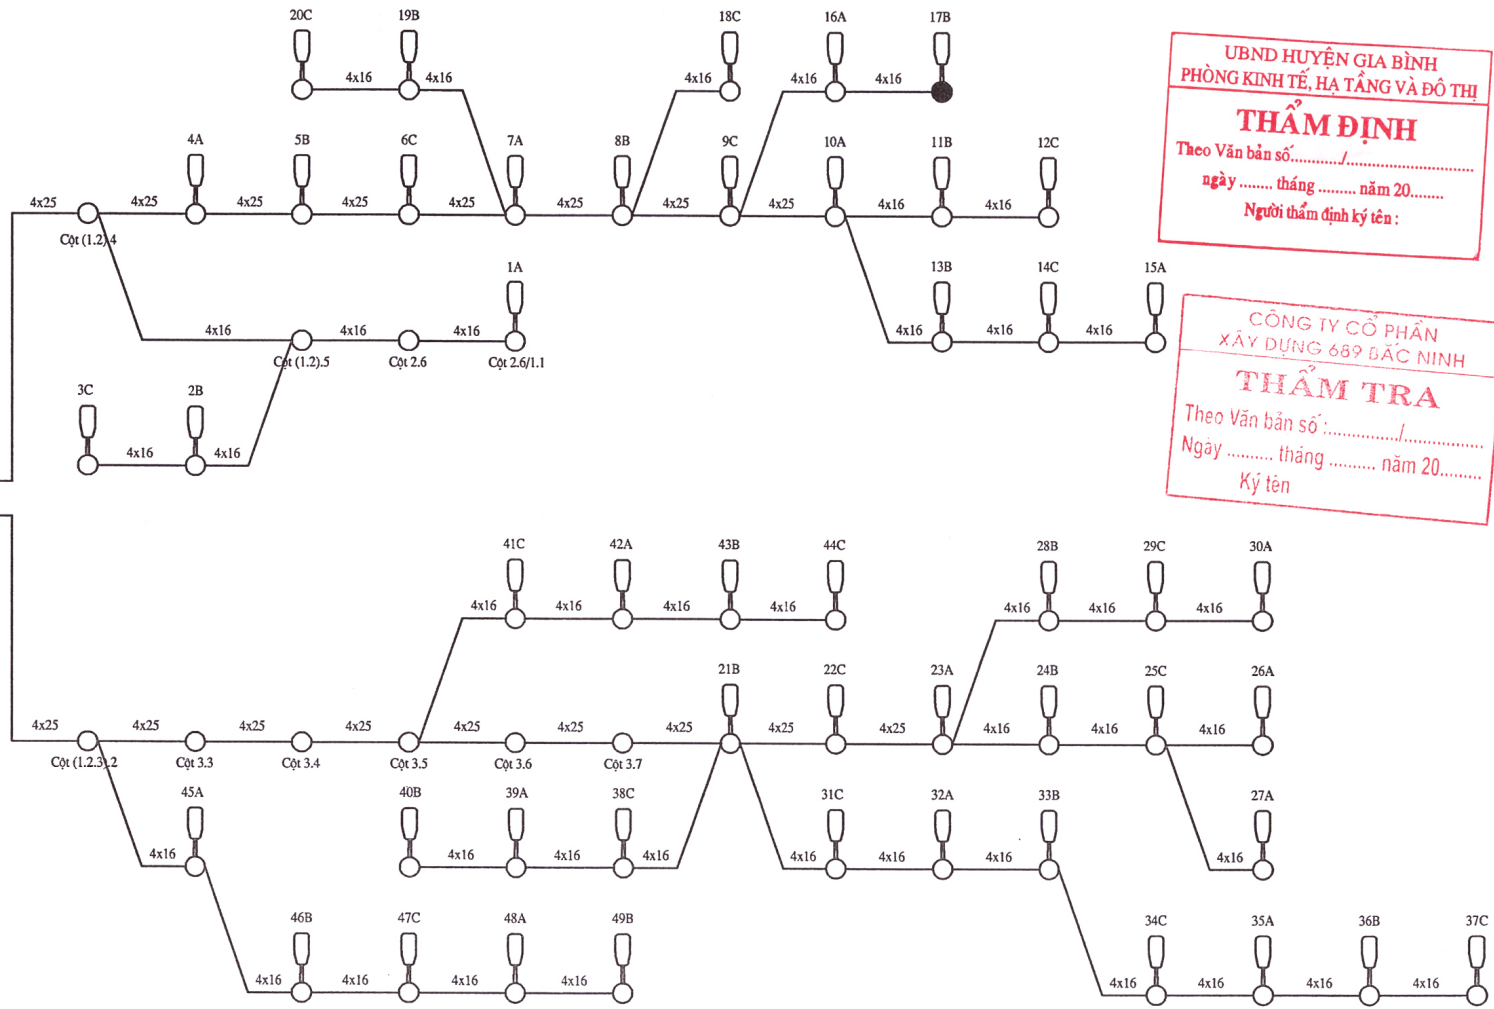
20C 19B 18C 16A 17B

4x16 4x16 4x16 4x16 4x16

4A 5B 6C 7A 8B 9C 10A 11B 12C

4x25 4x25 4x25 4x25 4x25 4x25 4x25 4x25 4x16 4x16

Cột (1.2).4

1A 13B 14C 15A

4x16 4x16 4x16 4x16 4x16 4x16

Cột (1.2).5 Cột 2.6 Cột 2.6/1.1

3C 2B

4x16 4x16

UBND HUYỆN GIA BÌNH
PHÒNG KINH TẾ, HẠ TẦNG VÀ ĐÔ THỊ
THẨM ĐỊNH
Theo Văn bản số........../............................
ngày ........ tháng ......... năm 20........
Người thẩm định ký tên :

CÔNG TY CỔ PHẦN
XÂY DỰNG 689 BẮC NINH
THẨM TRA
Theo Văn bản số :................/.................
Ngày .......... tháng .......... năm 20.........
Ký tên

41C 42A 43B 44C 28B 29C 30A

4x16 4x16 4x16 4x16 4x16 4x16 4x16

21B 22C 23A 24B 25C 26A

4x25 4x25 4x25 4x25 4x25 4x25 4x25 4x25 4x25 4x16 4x16 4x16

Cột (1.2.3).2 Cột 3.3 Cột 3.4 Cột 3.5 Cột 3.6 Cột 3.7

45A 40B 39A 38C 31C 32A 33B 27A

4x16 4x16 4x16 4x16 4x16 4x16 4x16 4x16

46B 47C 48A 49B 34C 35A 36B 37C

4x16 4x16 4x16 4x16 4x16 4x16 4x16 4x16